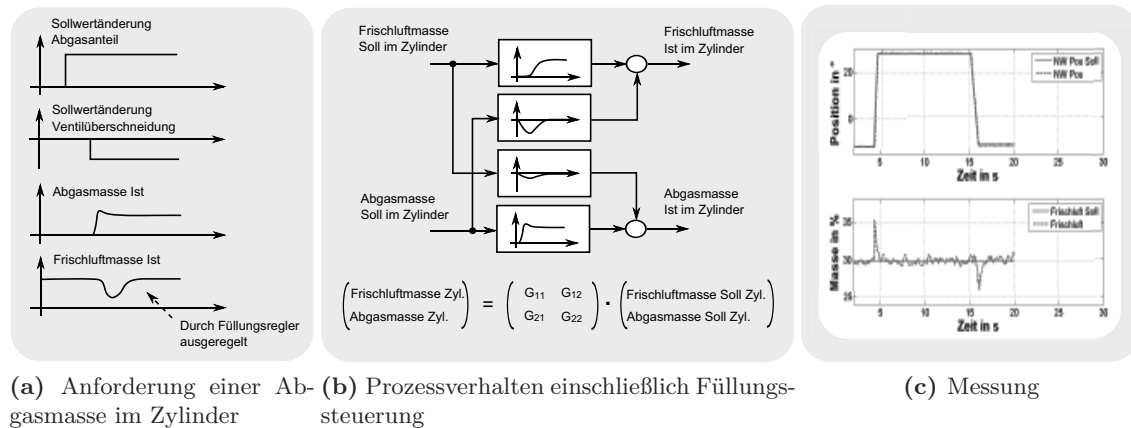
Sollwertänderung Abgasanteil

Sollwertänderung Ventilüberschneidung

Abgasmasse Ist

Frischluftmasse Ist

Durch Füllungsregler ausgeregelt

Frischluftmasse Soll im Zylinder

Frischluftmasse Ist im Zylinder

Abgasmasse Soll im Zylinder

Abgasmasse Ist im Zylinder

$\begin{pmatrix} \text{Frischluftmasse Zyl.} \\ \text{Abgasmasse Zyl.} \end{pmatrix} = \begin{pmatrix} G_{11} & G_{12} \\ G_{21} & G_{22} \end{pmatrix} \cdot \begin{pmatrix} \text{Frischluftmasse Soll Zyl.} \\ \text{Abgasmasse Soll Zyl.} \end{pmatrix}$

Position in °

20

NW Pos Soll
NW Pos

5 10 15 20 25 30

Zeit in s

Masse in %

35

30

25

Frischluft Soll
Frischluft

5 10 15 20 25 30

Zeit in s

(a) Anforderung einer Abgasmasse im Zylinder

(b) Prozessverhalten einschließlich Füllungssteuerung

(c) Messung